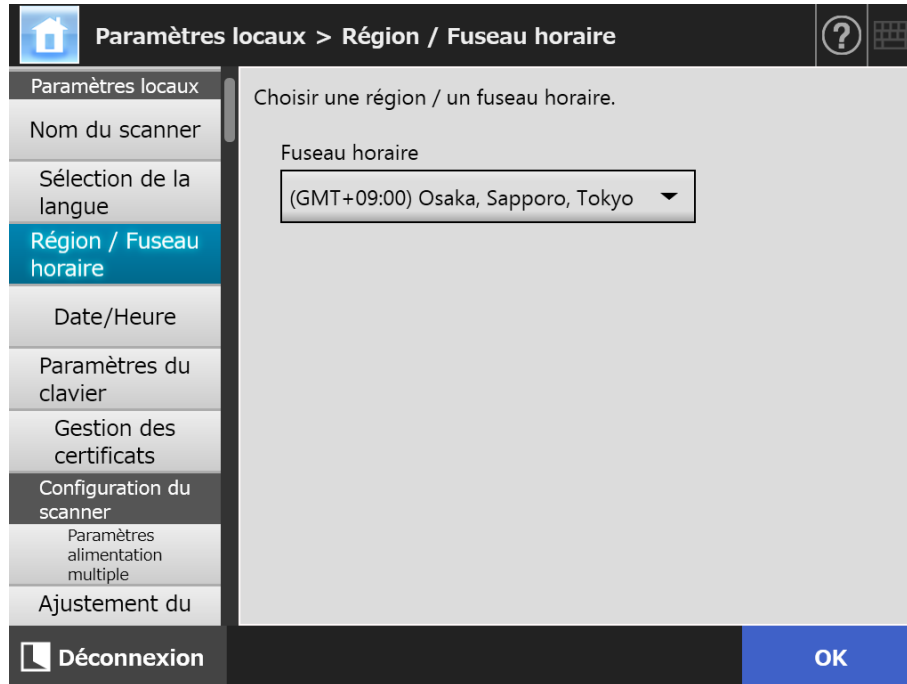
Paramètres locaux > Région / Fuseau horaire

?

Paramètres locaux

Nom du scanner

Sélection de la langue

Région / Fuseau horaire

Date/Heure

Paramètres du clavier

Gestion des certificats

Configuration du scanner

Paramètres alimentation multiple

Ajustement du

Choisir une région / un fuseau horaire.

Fuseau horaire

(GMT+09:00) Osaka, Sapporo, Tokyo

Déconnexion

OK